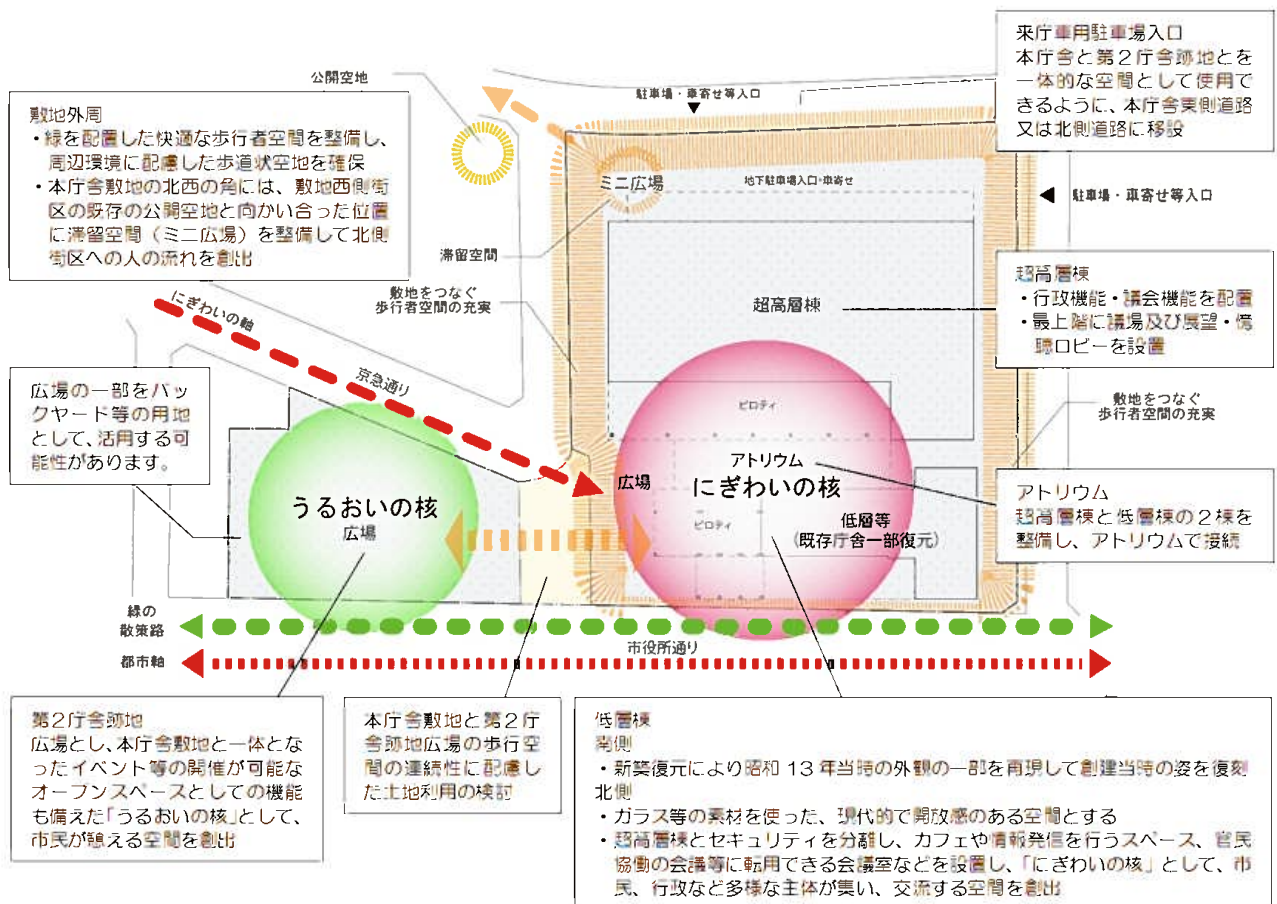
来庁者用駐車場入口
本庁舎と第２庁舎跡地とを一体的な空間として使用できるように、本庁舎東側道路又は北側道路に移設

公開空地

駐車場・車寄せ等入口

敷地外周
・緑を配置した快適な歩行者空間を整備し、周辺環境に配慮した歩道状空地を確保
・本庁舎敷地の北西の角には、敷地西側街区の既存の公開空地と向かい合った位置に滞留空間（ミニ広場）を整備して北側街区への人の流れを創出

ミニ広場

地下駐車場入口・車寄せ

駐車場・車寄せ等入口

滞留空間

敷地をつなぐ
歩行者空間の充実

超高層棟

超高層棟
・行政機能・議会機能を配置
・最上階に議場及び展望・傍聴ロビーを設置

にぎわいの軸

京急通り

広場の一部をバックヤード等の用地として、活用する可能性があります。

ピロティ

敷地をつなぐ
歩行者空間の充実

アトリウム

広場

にぎわいの核

うるおいの核
広場

ピロティ

低層等
（既存庁舎一部復元）

アトリウム
超高層棟と低層棟の２棟を整備し、アトリウムで接続

緑の
散策路

都市軸

市役所通り

第２庁舎跡地
広場とし、本庁舎敷地と一体となったイベント等の開催が可能なオープンスペースとしての機能も備えた「うるおいの核」として、市民が憩える空間を創出

本庁舎敷地と第２庁舎跡地広場の歩行空間の連続性に配慮した土地利用の検討

低層棟
南側
・新築復元により昭和 13 年当時の外観の一部を再現して創建当時の姿を復刻
北側
・ガラス等の素材を使った、現代的で開放感のある空間とする
・超高層棟とセキュリティを分離し、カフェや情報発信を行うスペース、官民協働の会議等に転用できる会議室などを設置し、「にぎわいの核」として、市民、行政など多様な主体が集い、交流する空間を創出